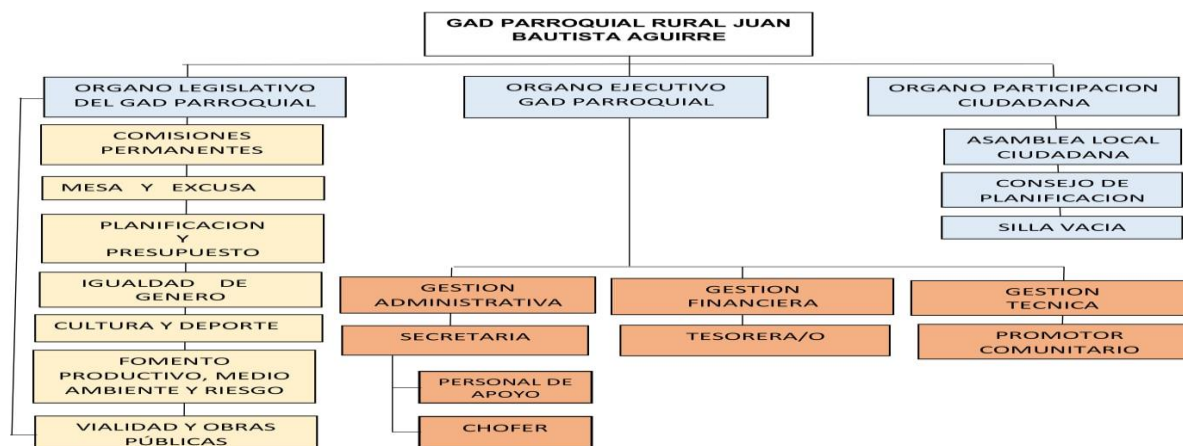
GAD PARROQUIAL RURAL JUAN BAUTISTA AGUIRRE

ORGANO LEGISLATIVO DEL GAD PARROQUIAL

COMISIONES PERMANENTES

MESA Y EXCUSA

PLANIFICACION Y PRESUPUESTO

IGUALDAD DE GENERO

CULTURA Y DEPORTE

FOMENTO PRODUCTIVO, MEDIO AMBIENTE Y RIESGO

VIALIDAD Y OBRAS PÚBLICAS

ORGANO EJECUTIVO GAD PARROQUIAL

GESTION ADMINISTRATIVA

SECRETARIA

PERSONAL DE APOYO

CHOFER

GESTION FINANCIERA

TESORERA/O

GESTION TECNICA

PROMOTOR COMUNITARIO

ORGANO PARTICIPACION CIUDADANA

ASAMBLEA LOCAL CIUDADANA

CONSEJO DE PLANIFICACION

SILLA VACIA